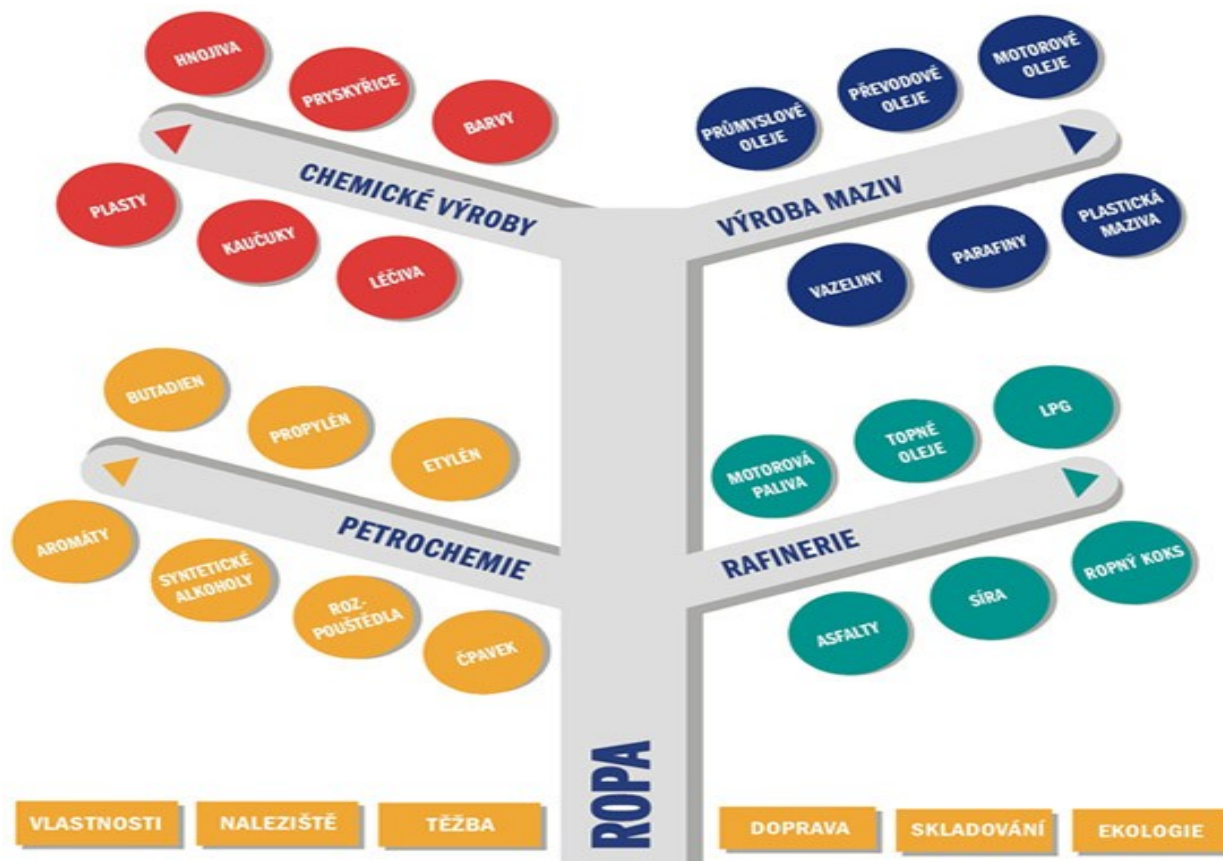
HNOJIVA
PRYSKYŘICE
BARVY
CHEMICKÉ VÝROBY
PLASTY
KAUČUKY
LÉČIVA

MOTOROVÉ OLEJE
PŘEVODOVÉ OLEJE
PRŮMYSLOVÉ OLEJE
VÝROBA MAZIV
PLASTICKÁ MAZIVA
PARAFINY
VAZELINY

BUTADIEN
PROPYLÉN
ETYLÉN
PETROCHEMIE
AROMÁTY
SYNTETICKÉ ALKOHOLY
ROZ-POUŠTĚDLA
ČPAVEK

LPG
TOPNÉ OLEJE
MOTOROVÁ PALIVA
RAFINERIE
ROPNÝ KOKS
SÍRA
ASFALTY

ROPA

VLASTNOSTI
NALEZIŠTĚ
TĚŽBA
DOPRAVA
SKLADOVÁNÍ
EKOLOGIE